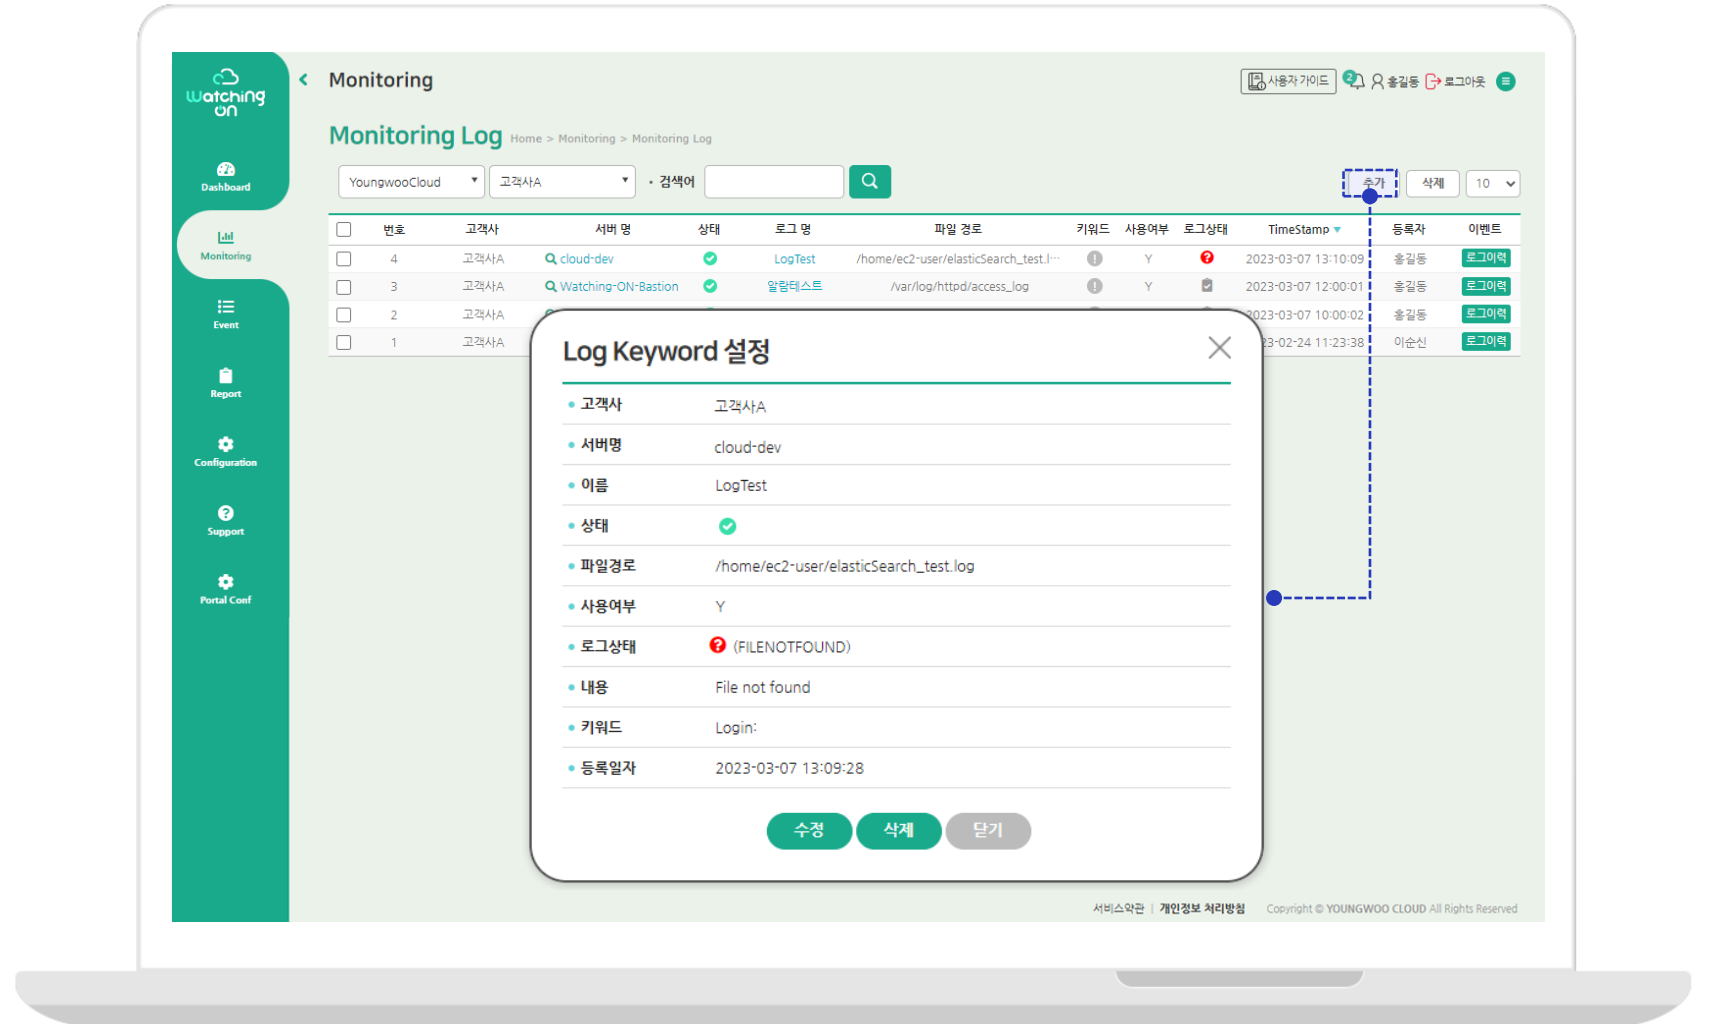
Watching On

Dashboard

Monitoring

Event

Report

Configuration

Support

Portal Conf

Monitoring

사용자 가이드 2 홍길동 로그아웃

Monitoring Log Home > Monitoring > Monitoring Log

YoungwooCloud 고객사A • 검색어

추가 삭제 10

| | 번호 | 고객사 | 서버 명 | 상태 | 로그 명 | 파일 경로 | 키워드 | 사용여부 | 로그상태 | TimeStamp | 등록자 | 이벤트 |
|---|---|---|---|---|---|---|---|---|---|---|---|---|
| | 4 | 고객사A | cloud-dev | | LogTest | /home/ec2-user/elasticSearch_test.l··· | | Y | | 2023-03-07 13:10:09 | 홍길동 | 로그이력 |
| | 3 | 고객사A | Watching-ON-Bastion | | 알람테스트 | /var/log/httpd/access_log | | Y | | 2023-03-07 12:00:01 | 홍길동 | 로그이력 |
| | 2 | 고객사A | | | | | | | | 2023-03-07 10:00:02 | 홍길동 | 로그이력 |
| | 1 | 고객사A | | | | | | | | 23-02-24 11:23:38 | 이순신 | 로그이력 |

Log Keyword 설정

• 고객사 고객사A
• 서버명 cloud-dev
• 이름 LogTest
• 상태
• 파일경로 /home/ec2-user/elasticSearch_test.log
• 사용여부 Y
• 로그상태 (FILENOTFOUND)
• 내용 File not found
• 키워드 Login:
• 등록일자 2023-03-07 13:09:28

수정 삭제 닫기

서비스약관 | 개인정보 처리방침 Copyright © YOUNGWOO CLOUD All Rights Reserved